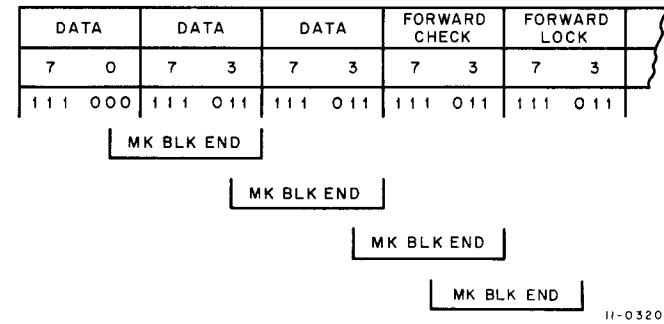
| DATA | | DATA | | DATA | | FORWARD CHECK | | FORWARD LOCK | |
|---|---|---|---|---|---|---|---|---|---|
| 7 | 0 | 7 | 3 | 7 | 3 | 7 | 3 | 7 | 3 |
| 111 | 000 | 111 | 011 | 111 | 011 | 111 | 011 | 111 | 011 |

MK BLK END

MK BLK END

MK BLK END

MK BLK END

11-0320